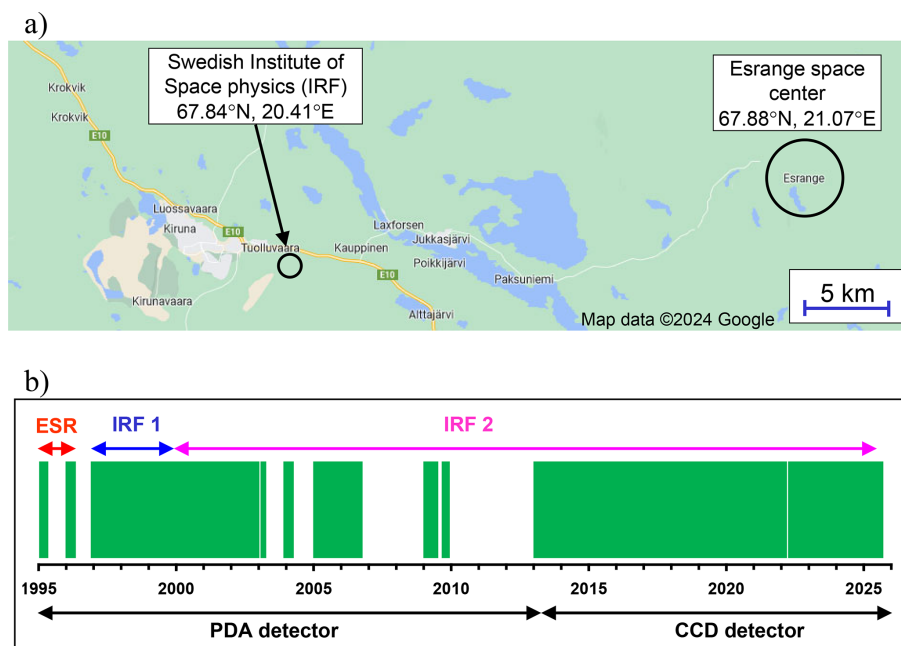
a)

Swedish Institute of Space physics (IRF) 67.84°N, 20.41°E

Esrange space center 67.88°N, 21.07°E

Krokvik

Krokvik

E10

Luossavaara

Kiruna

Tuolluvaara

Kauppinen

Laxforsen

Jukkasjärvi

Poikkijärvi

Paksuniemi

Esrange

E10

Kirunavaara

Alttajärvi

5 km

Map data ©2024 Google

b)

ESR

IRF 1

IRF 2

1995

2000

2005

2010

2015

2020

2025

PDA detector

CCD detector